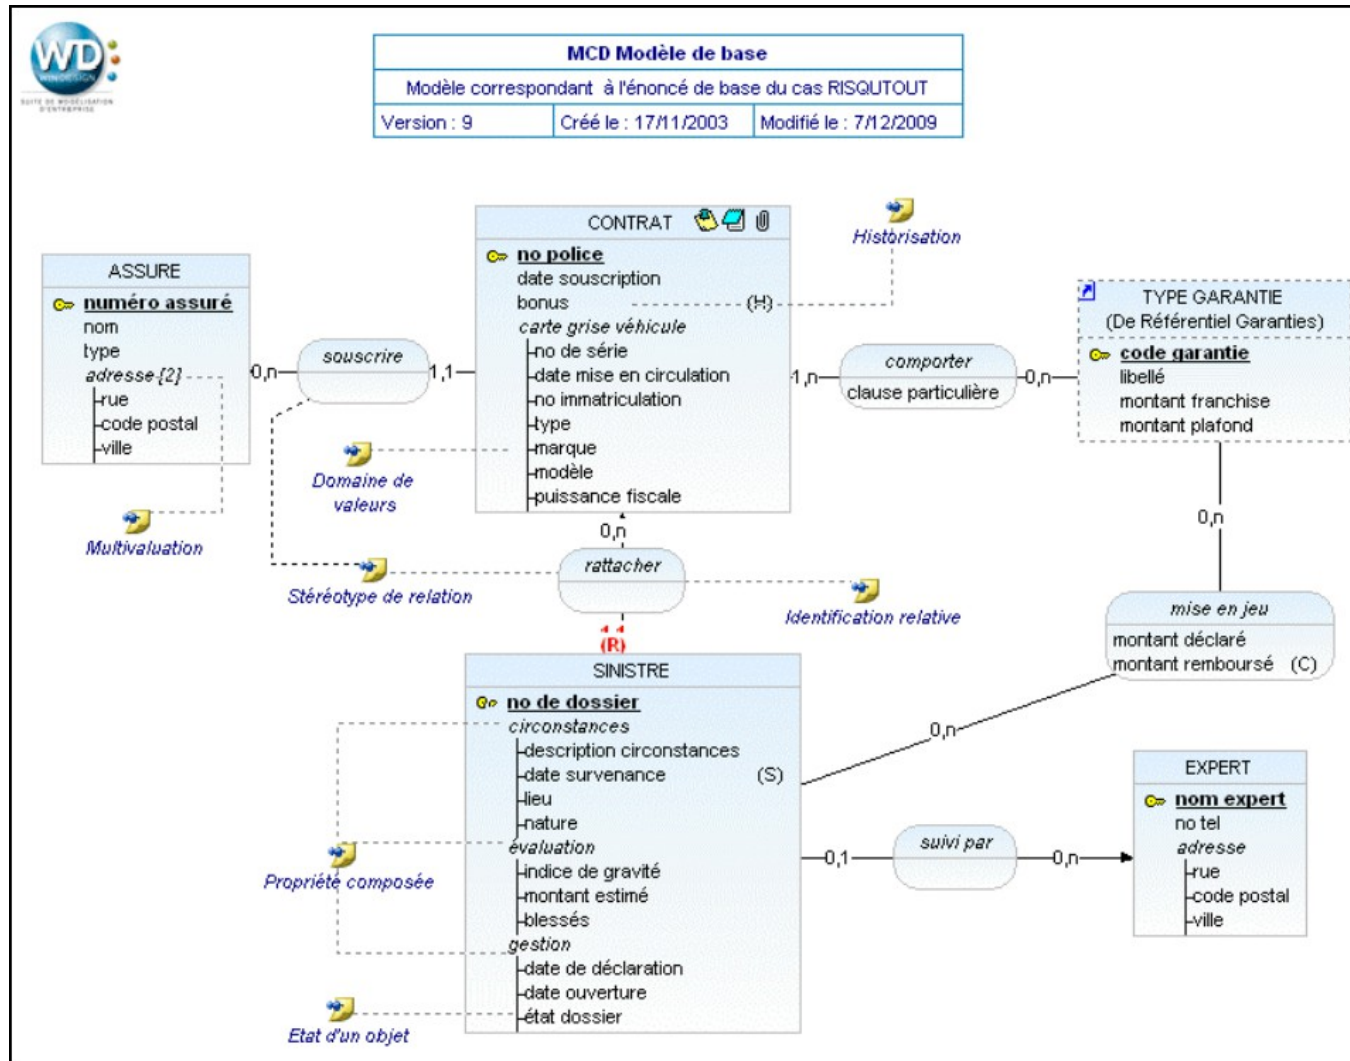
WD WINDESIGN
SUITE DE MODÉLISATION D'ENTREPRISE

| MCD Modèle de base | | |
|---|---|---|
| Modèle correspondant à l'énoncé de base du cas RISQUTOUT | | |
| Version : 9 | Créé le : 17/11/2003 | Modifié le : 7/12/2009 |

ASSURE
numéro assuré
nom
type
adresse [2]
rue
code postal
ville

0,n
souscrire
1,1

CONTRAT
no police
date souscription
bonus (H)
carte grise véhicule
no de série
date mise en circulation
no immatriculation
type
marque
modèle
puissance fiscale

Historisation

1,n
comporter
clause particulière
0,n

TYPE GARANTIE
(De Référentiel Garanties)
code garantie
libellé
montant franchise
montant plafond

Domaine de valeurs

Multivaluation

0,n
rattacher
(R)

Stéréotype de relation

Identification relative

0,n
mise en jeu
montant déclaré
montant remboursé (C)

SINISTRE
no de dossier
circonstances
description circonstances
date survenance (S)
lieu
nature
évaluation
indice de gravité
montant estimé
blessés
gestion
date de déclaration
date ouverture
état dossier

0,n

EXPERT
nom expert
no tel
adresse
rue
code postal
ville

Propriété composée

0,1
suivi par
0,n

Etat d'un objet